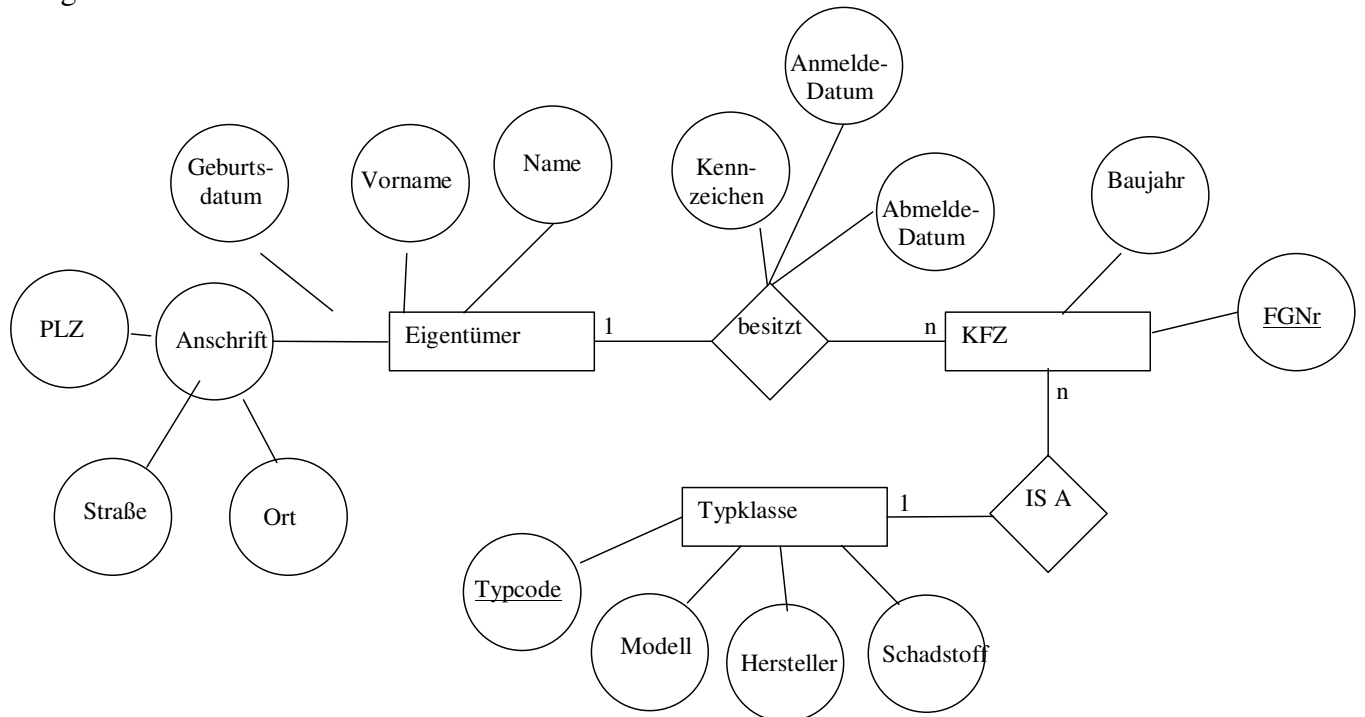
Anmelde-Datum

Geburtsdatum

Vorname

Name

Kennzeichen

Abmelde-Datum

Baujahr

PLZ

Anschrift

Eigentümer

1

besitzt

n

KFZ

FGNr

n

Straße

Ort

Typklasse

1

IS A

Typcode

Modell

Hersteller

Schadstoff